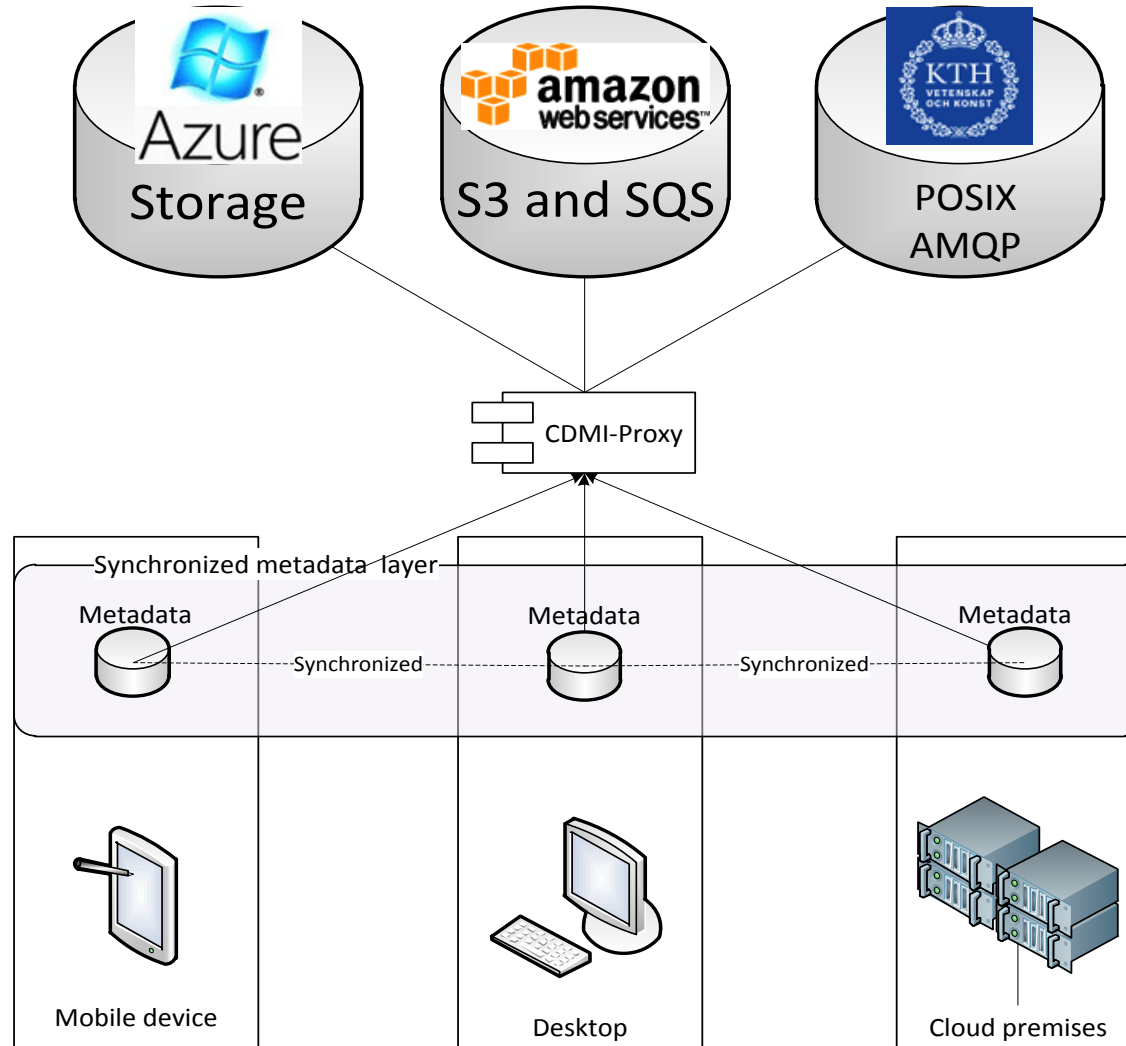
Azure
Storage

amazon web services™
S3 and SQS

KTH VETENSKAP OCH KONST
POSIX
AMQP

CDMI-Proxy

Synchronized metadata layer

Metadata
Synchronized
Metadata
Synchronized
Metadata

Mobile device

Desktop

Cloud premises